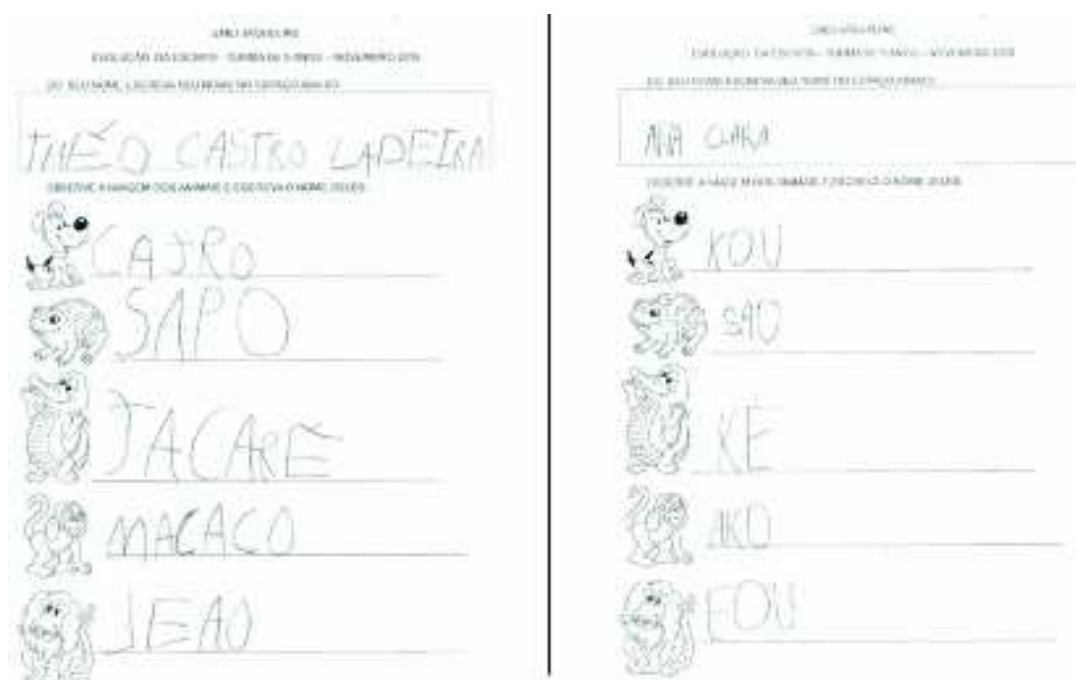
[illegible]

AVALIAÇÃO DA ESCRITA - TURMA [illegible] - NOVEMBRO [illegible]

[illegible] SEU NOME, ESCREVA SEU NOME NO ESPAÇO ABAIXO:

THEÓ CASTRO LADEIRA

OBSERVE A IMAGEM DOS ANIMAIS E ESCREVA O NOME DELES:

CAJRO

SAPO

JACARÉ

MACACO

LEAU

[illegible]

AVALIAÇÃO DA ESCRITA - TURMA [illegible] - NOVEMBRO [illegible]

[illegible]

ANA CLARA

OBSERVE A IMAGEM DOS ANIMAIS E ESCREVA O NOME DELES:

KOU

SAO

KE

AKO

EOU